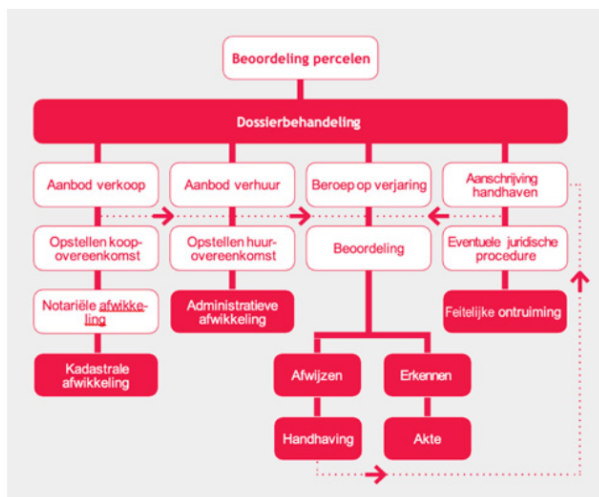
Beoordeling percelen

Dossierbehandeling

Aanbod verkoop

Opstellen koopovereenkomst

Notariële afwikkeling

Kadastrale afwikkeling

Aanbod verhuur

Opstellen huurovereenkomst

Administratieve afwikkeling

Beroep op verjaring

Beoordeling

Afwijzen

Handhaving

Erkennen

Akte

Aanschrijving handhaven

Eventuele juridische procedure

Feitelijke ontruiming